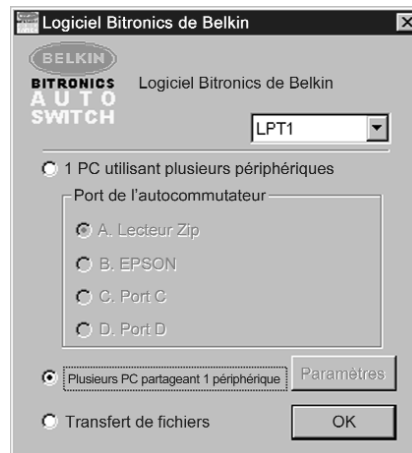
Logiciel Bitronics de Belkin

BELKIN
BITRONICS
AUTO
SWITCH

Logiciel Bitronics de Belkin

LPT1

1 PC utilisant plusieurs périphériques

Port de l'autocommutateur

A. Lecteur Zip

B. EPSON

C. Port C

D. Port D

Plusieurs PC partageant 1 périphérique

Paramètres

Transfert de fichiers

OK